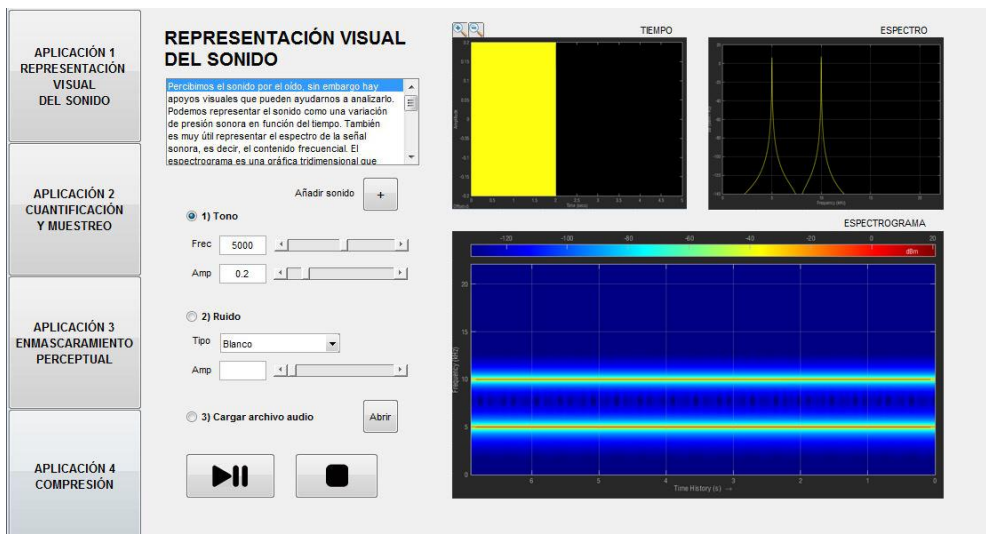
APLICACIÓN 1
REPRESENTACIÓN VISUAL
DEL SONIDO

APLICACIÓN 2
CUANTIFICACIÓN
Y MUESTREO

APLICACIÓN 3
ENMASCARAMIENTO
PERCEPTUAL

APLICACIÓN 4
COMPRESIÓN

REPRESENTACIÓN VISUAL DEL SONIDO

Percibimos el sonido por el oído, sin embargo hay apoyos visuales que pueden ayudarnos a analizarlo. Podemos representar el sonido como una variación de presión sonora en función del tiempo. También es muy útil representar el espectro de la señal sonora, es decir, el contenido frecuencial. El espectrograma es una gráfica tridimensional que

Añadir sonido +

1) Tono

Frec 5000

Amp 0.2

2) Ruido

Tipo Blanco

Amp

3) Cargar archivo audio

Abrir

TIEMPO

ESPECTRO

ESPECTROGRAMA

-120 -100 -80 -60 -40 -20 0 20

dBm

20

15

10

5

0

6 5 4 3 2 1 0

Time History (s)